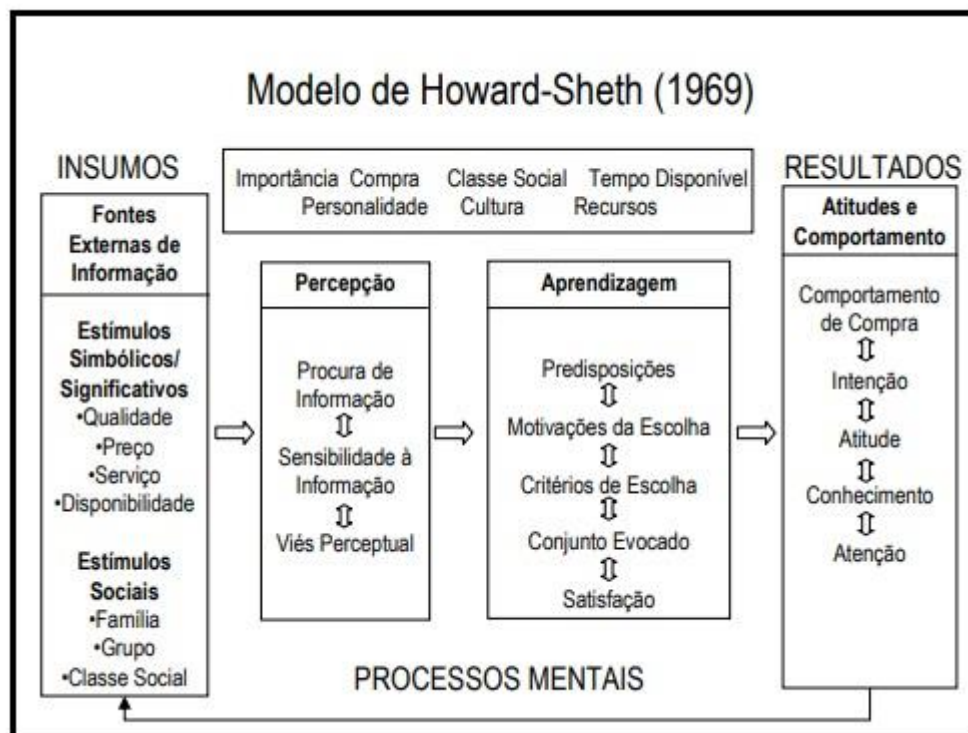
Modelo de Howard-Sheth (1969)

INSUMOS

Importância Compra Classe Social Tempo Disponível
Personalidade Cultura Recursos

RESULTADOS

Fontes Externas de Informação

Estímulos Simbólicos/ Significativos
•Qualidade
•Preço
•Serviço
•Disponibilidade

Estímulos Sociais
•Família
•Grupo
•Classe Social

Percepção

Procura de Informação
⇕
Sensibilidade à Informação
⇕
Viés Perceptual

Aprendizagem

Predisposições
⇕
Motivações da Escolha
⇕
Critérios de Escolha
⇕
Conjunto Evocado
⇕
Satisfação

Atitudes e Comportamento

Comportamento de Compra
⇕
Intenção
⇕
Atitude
⇕
Conhecimento
⇕
Atenção

PROCESSOS MENTAIS